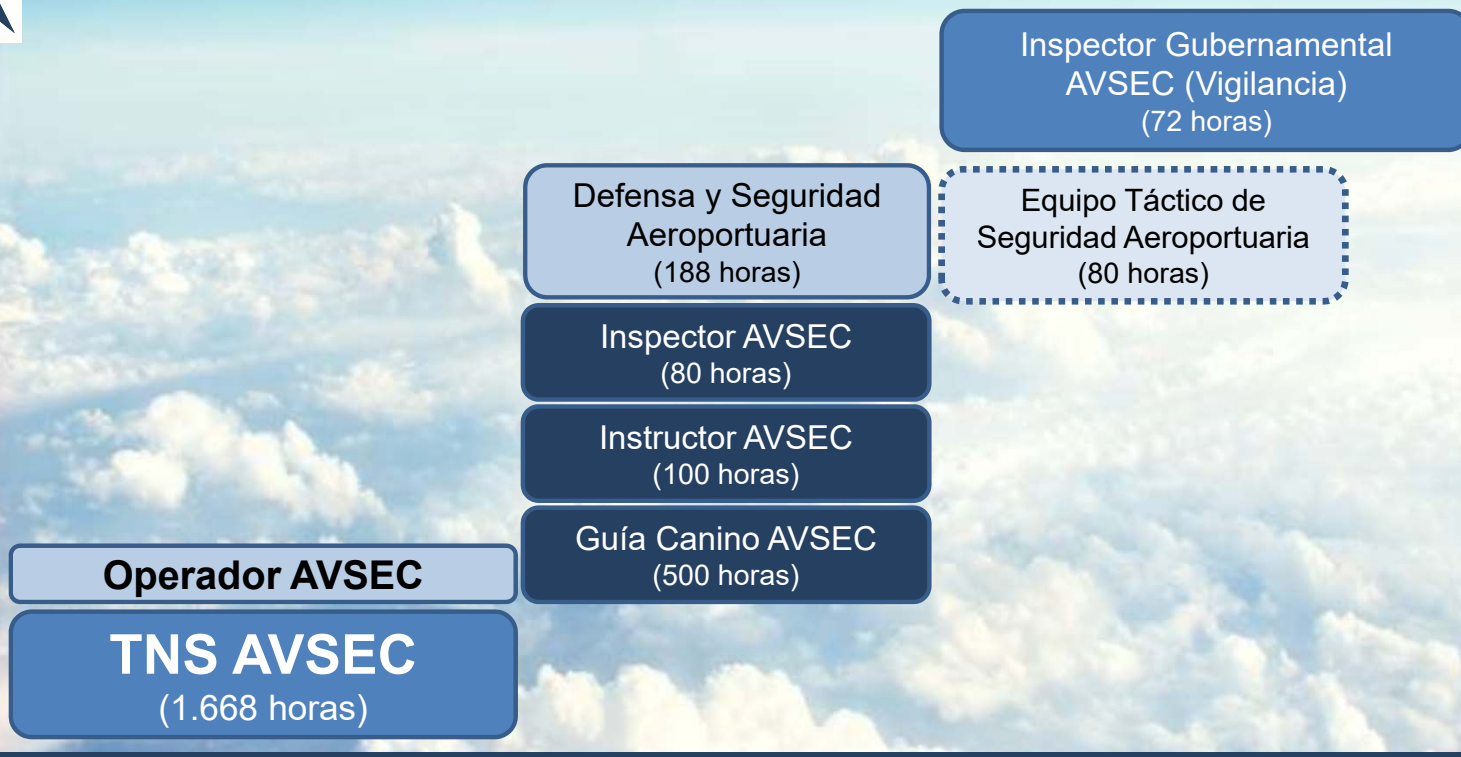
Inspector Gubernamental AVSEC (Vigilancia)
(72 horas)

Defensa y Seguridad Aeroportuaria
(188 horas)

Equipo Táctico de Seguridad Aeroportuaria
(80 horas)

Inspector AVSEC
(80 horas)

Instructor AVSEC
(100 horas)

Guía Canino AVSEC
(500 horas)

Operador AVSEC

TNS AVSEC
(1.668 horas)